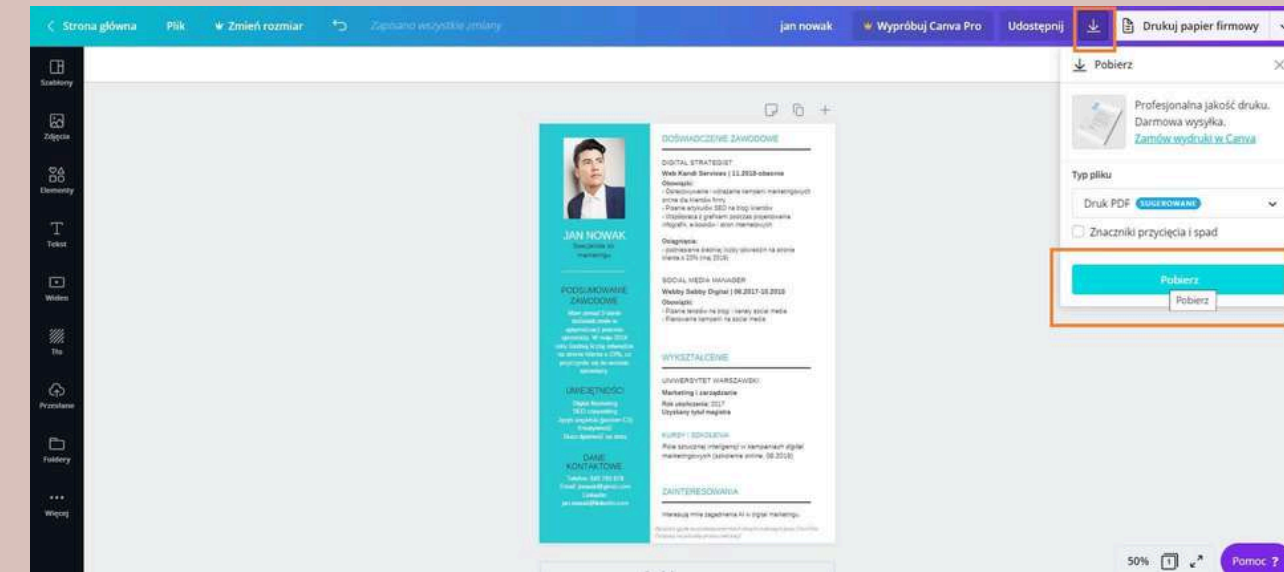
< Strona główna Plik Zmień rozmiar Zapisano wszystkie zmiany jan nowak Wypróbuj Canva Pro Udostępnij Drukuj papier firmowy

Szablony
Zdjęcia
Elementy
Tekst
Wideo
Tło
Przesłane
Foldery
Więcej

JAN NOWAK
Specjalista ds. marketingu

PODSUMOWANIE ZAWODOWE
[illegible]

UMIEJĘTNOŚCI
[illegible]

DANE KONTAKTOWE
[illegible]

DOŚWIADCZENIE ZAWODOWE

DIGITAL STRATEGIST
Web Kandi Services | 11.2018-obecnie
Obowiązki:
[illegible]

Osiągnięcia:
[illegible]

SOCIAL MEDIA MANAGER
Webby Sabby Digital | 06.2017-10.2018
Obowiązki:
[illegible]

WYKSZTAŁCENIE

UNIWERSYTET WARSZAWSKI
Marketing i zarządzanie
Rok ukończenia: 2017
Uzyskany tytuł magistra

KURSY I SZKOLENIA
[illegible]

ZAINTERESOWANIA
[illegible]

Pobierz
Profesjonalna jakość druku. Darmowa wysyłka.
Zamów wydruki w Canva
Typ pliku
Druk PDF SUGEROWANE
Znaczniki przycięcia i spad
Pobierz
Pobierz

50% Pomoc ?